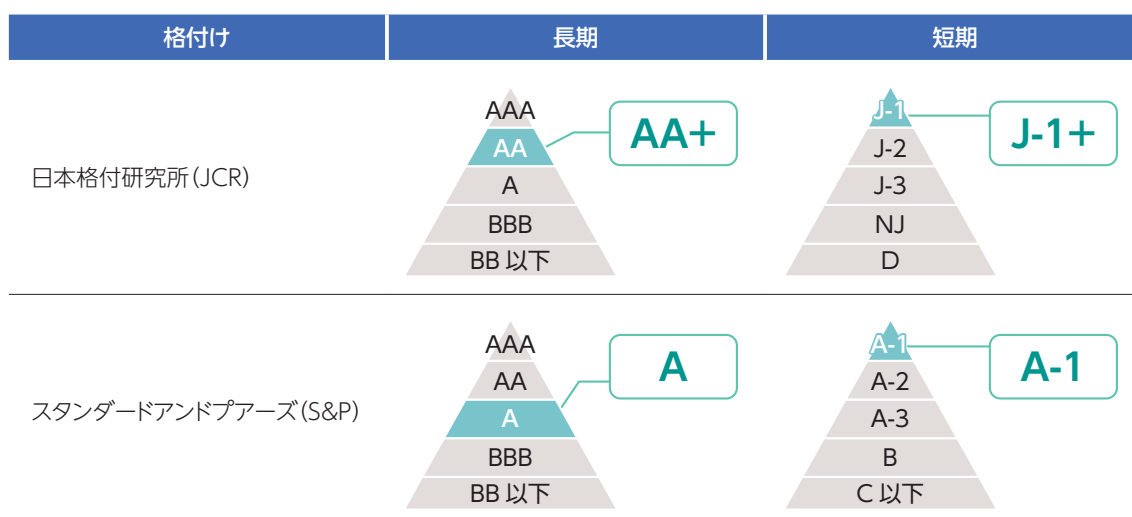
| 格付け | 長期 | 短期 |
|---|---|---|
| 日本格付研究所(JCR) | AAA<br>AA<br>A<br>BBB<br>BB 以下<br>AA+ | J-1<br>J-2<br>J-3<br>NJ<br>D<br>J-1+ |
| スタンダードアンドプアーズ(S&P) | AAA<br>AA<br>A<br>BBB<br>BB 以下<br>A | A-1<br>A-2<br>A-3<br>B<br>C 以下<br>A-1 |